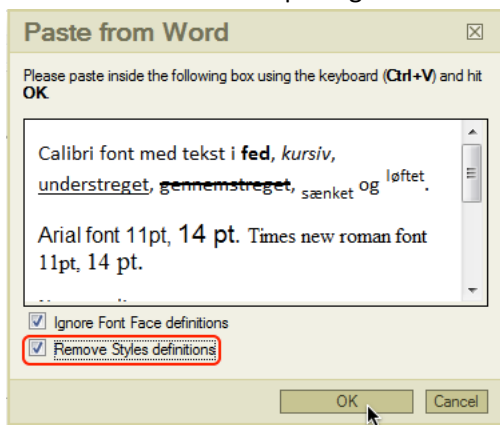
Paste from Word

Please paste inside the following box using the keyboard (Ctrl+V) and hit OK.

Calibri font med tekst i fed, kursiv, understreget, gennemstreget, sænket og løftet.

Arial font 11pt, 14 pt. Times new roman font 11pt, 14 pt.

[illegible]

Ignore Font Face definitions

Remove Styles definitions

OK

Cancel